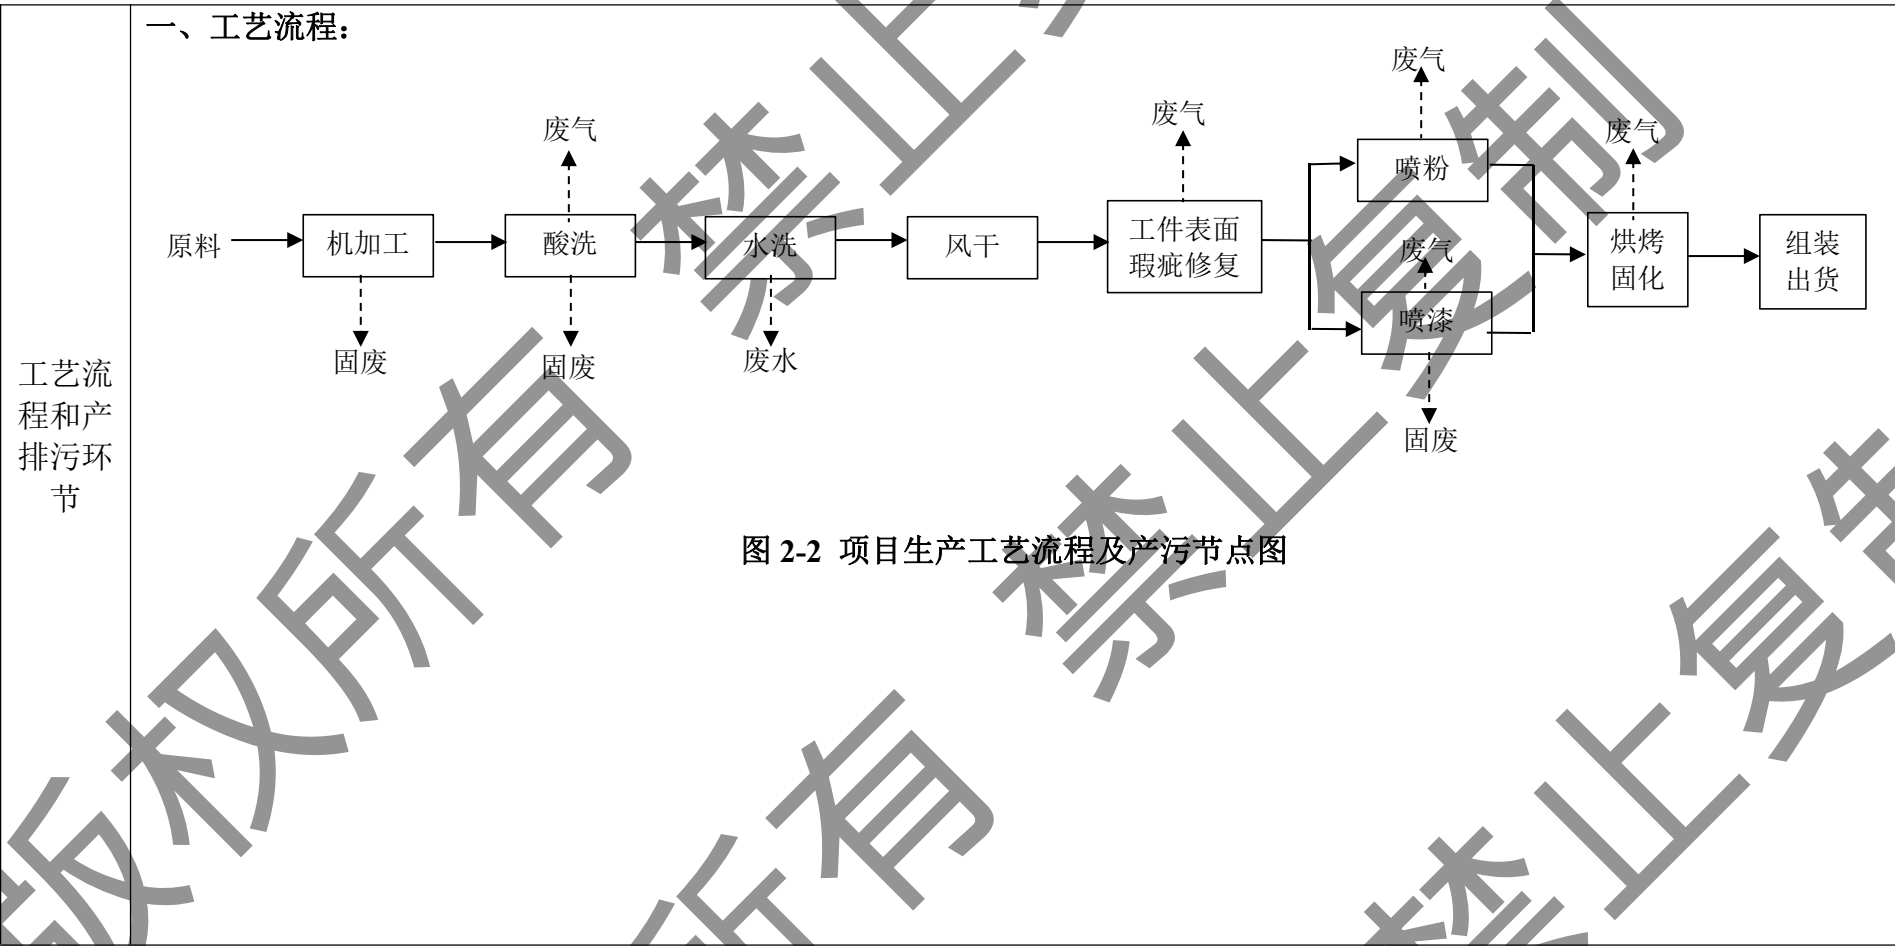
工艺流程和产排污环节

一、工艺流程：

废气 废气 废气 废气

原料 机加工 酸洗 水洗 风干 工件表面瑕疵修复 喷粉 废气 喷漆 烘烤固化 组装出货

固废 固废 废水 固废

图 2-2 项目生产工艺流程及产污节点图

版权所有 禁止复制 版权所有 禁止复制 版权所有 禁止复制